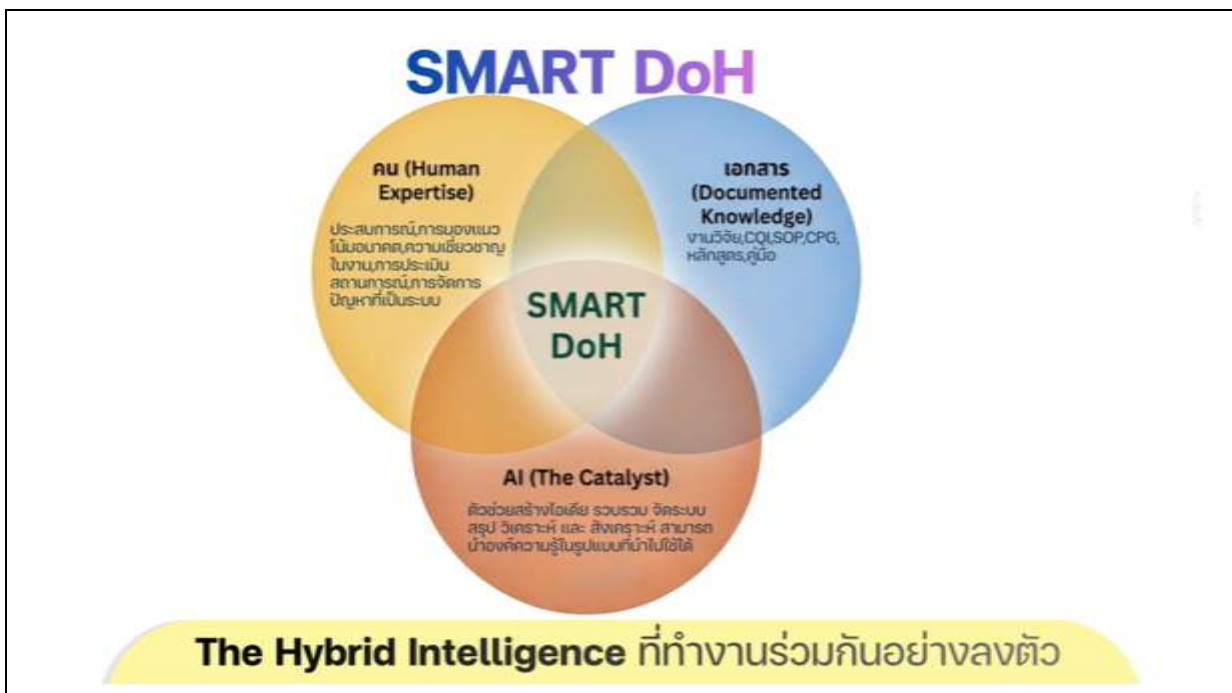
SMART DoH

คน (Human Expertise)

ประสบการณ์,การมองแนวโน้มอนาคต,ความเชี่ยวชาญในงาน,การประเมินสถานการณ์,การจัดการปัญหาที่เป็นระบบ

เอกสาร (Documented Knowledge)

งานวิจัย,CQI,SOP,CPG,หลักสูตร,คู่มือ

SMART DoH

AI (The Catalyst)

ตัวช่วยสร้างไอเดีย รวบรวม จัดระบบ สรุป วิเคราะห์ และ สังเคราะห์ สามารถนำองค์ความรู้ในรูปแบบที่นำไปใช้ได้

The Hybrid Intelligence ที่ทำงานร่วมกันอย่างลงตัว